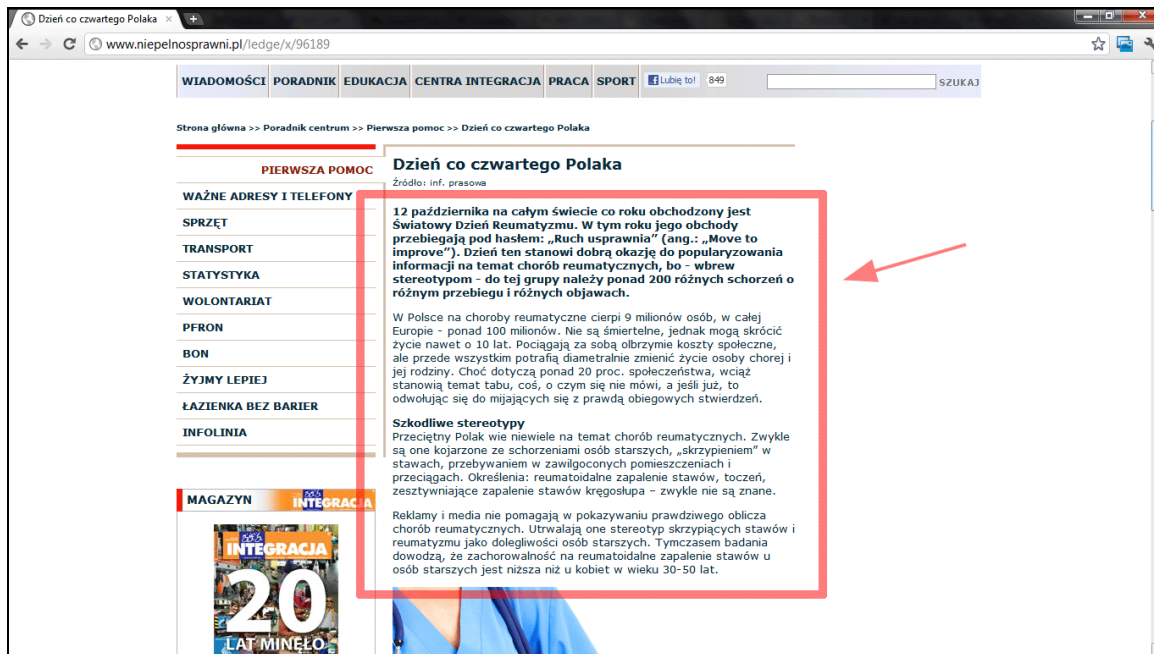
Dzień co czwartego Polaka ×

www.niepelnosprawni.pl/ledge/x/96189

WIADOMOŚCI PORADNIK EDUKACJA CENTRA INTEGRACJA PRACA SPORT Lubię to! 849 SZUKAJ

Strona główna >> Poradnik centrum >> Pierwsza pomoc >> Dzień co czwartego Polaka

PIERWSZA POMOC
WAŻNE ADRESY I TELEFONY
SPRZĘT
TRANSPORT
STATYSTYKA
WOLONTARIAT
PFRON
BON
ŻYJMY LEPIEJ
ŁAZIENKA BEZ BARIER
INFOLINIA

MAGAZYN INTEGRACJA

INTEGRACJA
20
LAT MINEŁO

Dzień co czwartego Polaka
Źródło: inf. prasowa

12 października na całym świecie co roku obchodzony jest Światowy Dzień Reumatyzmu. W tym roku jego obchody przebiegają pod hasłem: „Ruch usprawnia" (ang.: „Move to improve"). Dzień ten stanowi dobrą okazję do popularyzowania informacji na temat chorób reumatycznych, bo - wbrew stereotypom - do tej grupy należy ponad 200 różnych schorzeń o różnym przebiegu i różnych objawach.

W Polsce na choroby reumatyczne cierpi 9 milionów osób, w całej Europie - ponad 100 milionów. Nie są śmiertelne, jednak mogą skrócić życie nawet o 10 lat. Pociągają za sobą olbrzymie koszty społeczne, ale przede wszystkim potrafią diametralnie zmienić życie osoby chorej i jej rodziny. Choć dotyczą ponad 20 proc. społeczeństwa, wciąż stanowią temat tabu, coś, o czym się nie mówi, a jeśli już, to odwołując się do mijających się z prawdą obiegowych stwierdzeń.

Szkodliwe stereotypy
Przeciętny Polak wie niewiele na temat chorób reumatycznych. Zwykle są one kojarzone ze schorzeniami osób starszych, „skrzypieniem" w stawach, przebywaniem w zawilgoconych pomieszczeniach i przeciągach. Określenia: reumatoidalne zapalenie stawów, toczeń, zesztywniające zapalenie stawów kręgosłupa – zwykle nie są znane.

Reklamy i media nie pomagają w pokazywaniu prawdziwego oblicza chorób reumatycznych. Utrwalają one stereotyp skrzypiących stawów i reumatyzmu jako dolegliwości osób starszych. Tymczasem badania dowodzą, że zachorowalność na reumatoidalne zapalenie stawów u osób starszych jest niższa niż u kobiet w wieku 30-50 lat.